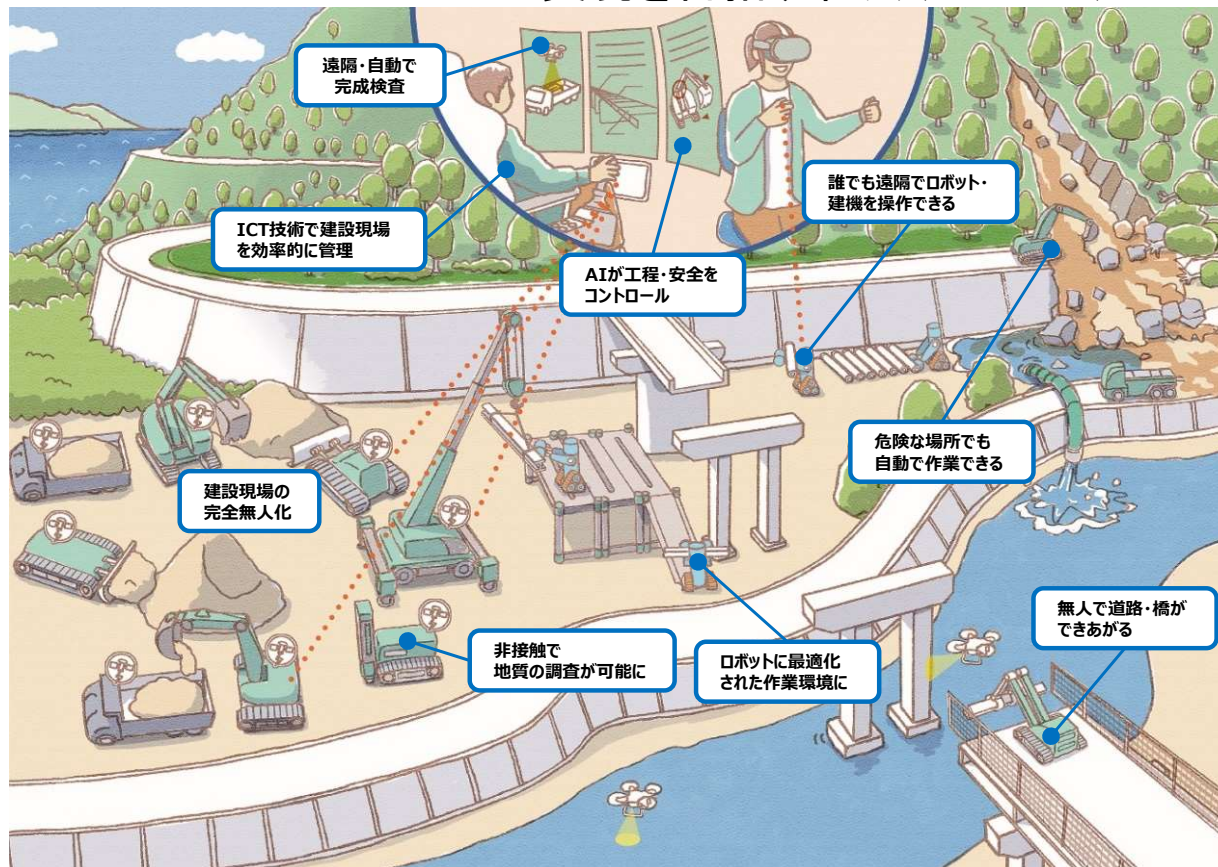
遠隔・自動で
完成検査

ICT技術で建設現場
を効率的に管理

AIが工程・安全を
コントロール

誰でも遠隔でロボット・
建機を操作できる

危険な場所でも
自動で作業できる

建設現場の
完全無人化

非接触で
地質の調査が可能に

ロボットに最適化
された作業環境に

無人で道路・橋が
できあがる